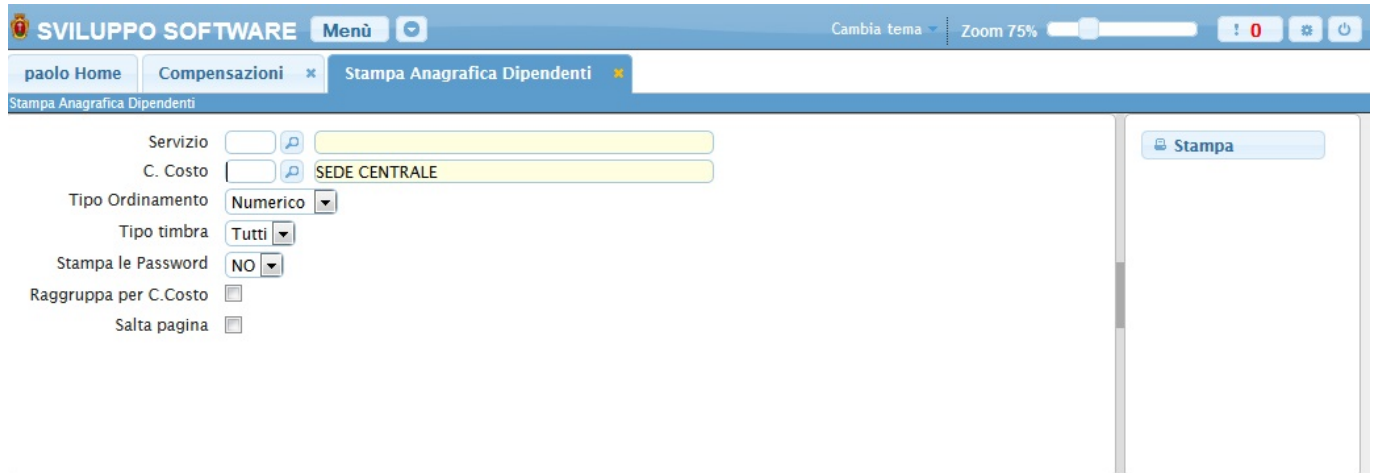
SVILUPPO SOFTWARE Menù

Cambia tema Zoom 75% ! 0

paolo Home Compensazioni Stampa Anagrafica Dipendenti

Stampa Anagrafica Dipendenti

Servizio

C. Costo SEDE CENTRALE

Tipo Ordinamento Numerico

Tipo timbra Tutti

Stampa le Password NO

Raggruppa per C.Costo

Salta pagina

Stampa